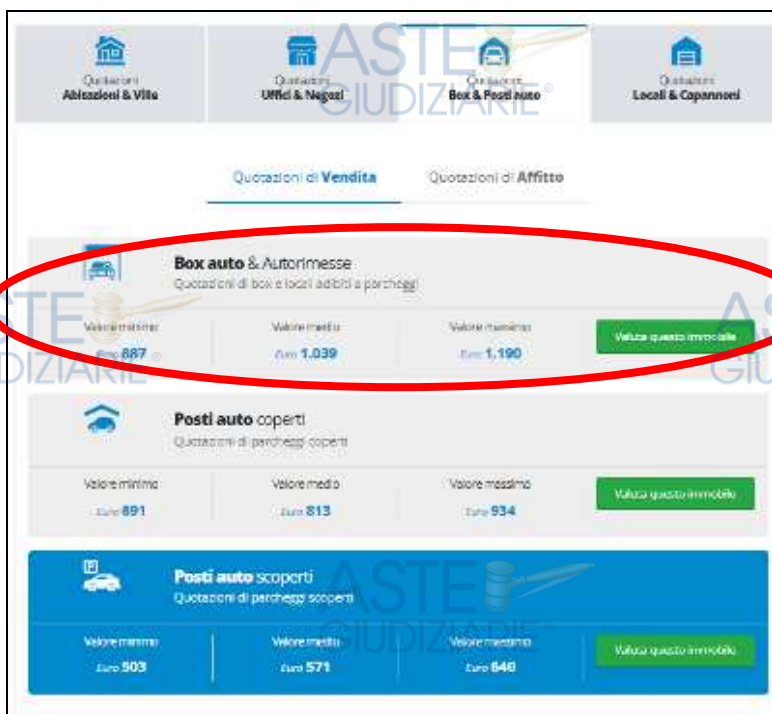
Quotazioni
Abitazioni & Ville

Quotazioni
Uffici & Negozi

Quotazioni
Box & Posti auto

Quotazioni
Locali & Capannoni

ASTE GIUDIZIARIE®

Quotazioni di Vendita

Quotazioni di Affitto

Box auto & Autorimesse
Quotazioni di box e locali adibiti a parcheggi

Valore minimo
Euro 887

Valore medio
Euro 1.039

Valore massimo
Euro 1.190

Valuta questo immobile

Posti auto coperti
Quotazioni di parcheggi coperti

Valore minimo
Euro 691

Valore medio
Euro 813

Valore massimo
Euro 934

Valuta questo immobile

Posti auto scoperti
Quotazioni di parcheggi scoperti

Valore minimo
Euro 503

Valore medio
Euro 571

Valore massimo
Euro 640

Valuta questo immobile